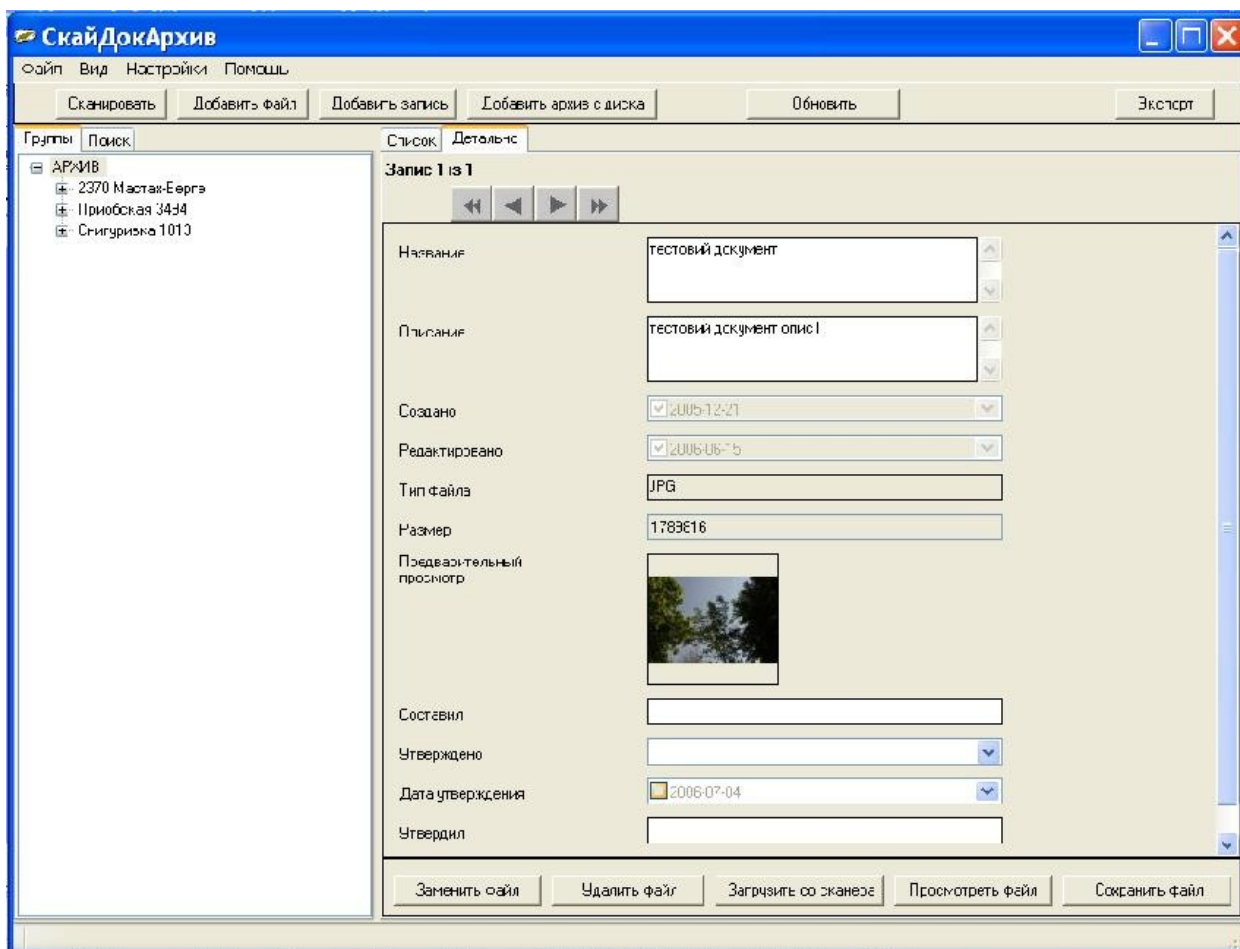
СкайДокАрхив

Файл Вид Настройки Помощь

Сканировать Добавить файл Добавить запись Добавить архив с диска Обновить Экспорт

Группы Поиск

АРХИВ
2370 Мастах-Бергэ
Приобская 3494
Снигуривка 1010

Список Детально

Запис 1 із 1

Название тестовий документ

Описание тестовий документ опис І

Создано 2005-12-21

Редактировано 2006-06-15

Тип файла JPG

Размер 1783616

Предварительный просмотр

Составил

Утверждено

Дата утверждения 2006-07-04

Утвердил

Заменить файл Удалить файл Загрузить со сканера Просмотреть файл Сохранить файл